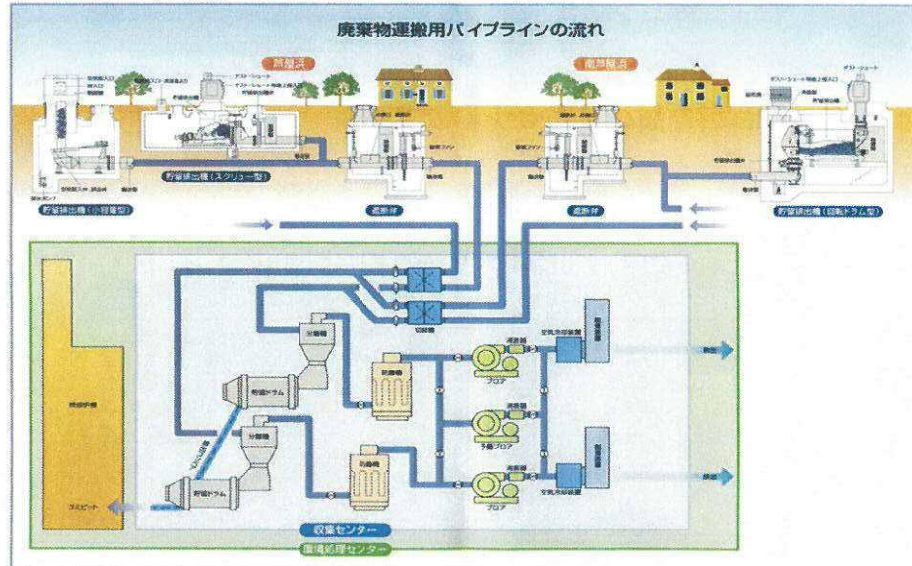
廃棄物運搬用パイプラインの流れ

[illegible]

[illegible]

貯留排出機（小容量型）

貯留排出機（スクリュー型）

遮断弁

遮断弁

貯留排出機（回転ドラム型）

切替機

分離機

分離機

貯留ドラム

貯留ドラム

排風機

排風機

消音器

消音器

消音器

ブロア

予備ブロア

ブロア

空気浄化装置

空気浄化装置

脱臭装置

脱臭装置

排気

排気

ゴミピット

収集センター

環境処理センター